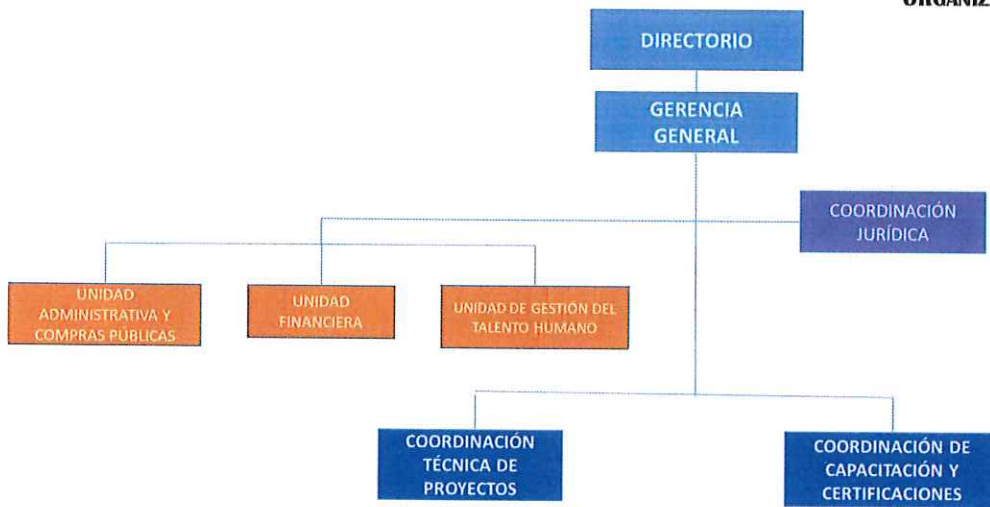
ORGANIZ

DIRECTORIO

GERENCIA GENERAL

COORDINACIÓN JURÍDICA

UNIDAD ADMINISTRATIVA Y COMPRAS PÚBLICAS

UNIDAD FINANCIERA

UNIDAD DE GESTIÓN DEL TALENTO HUMANO

COORDINACIÓN TÉCNICA DE PROYECTOS

COORDINACIÓN DE CAPACITACIÓN Y CERTIFICACIONES